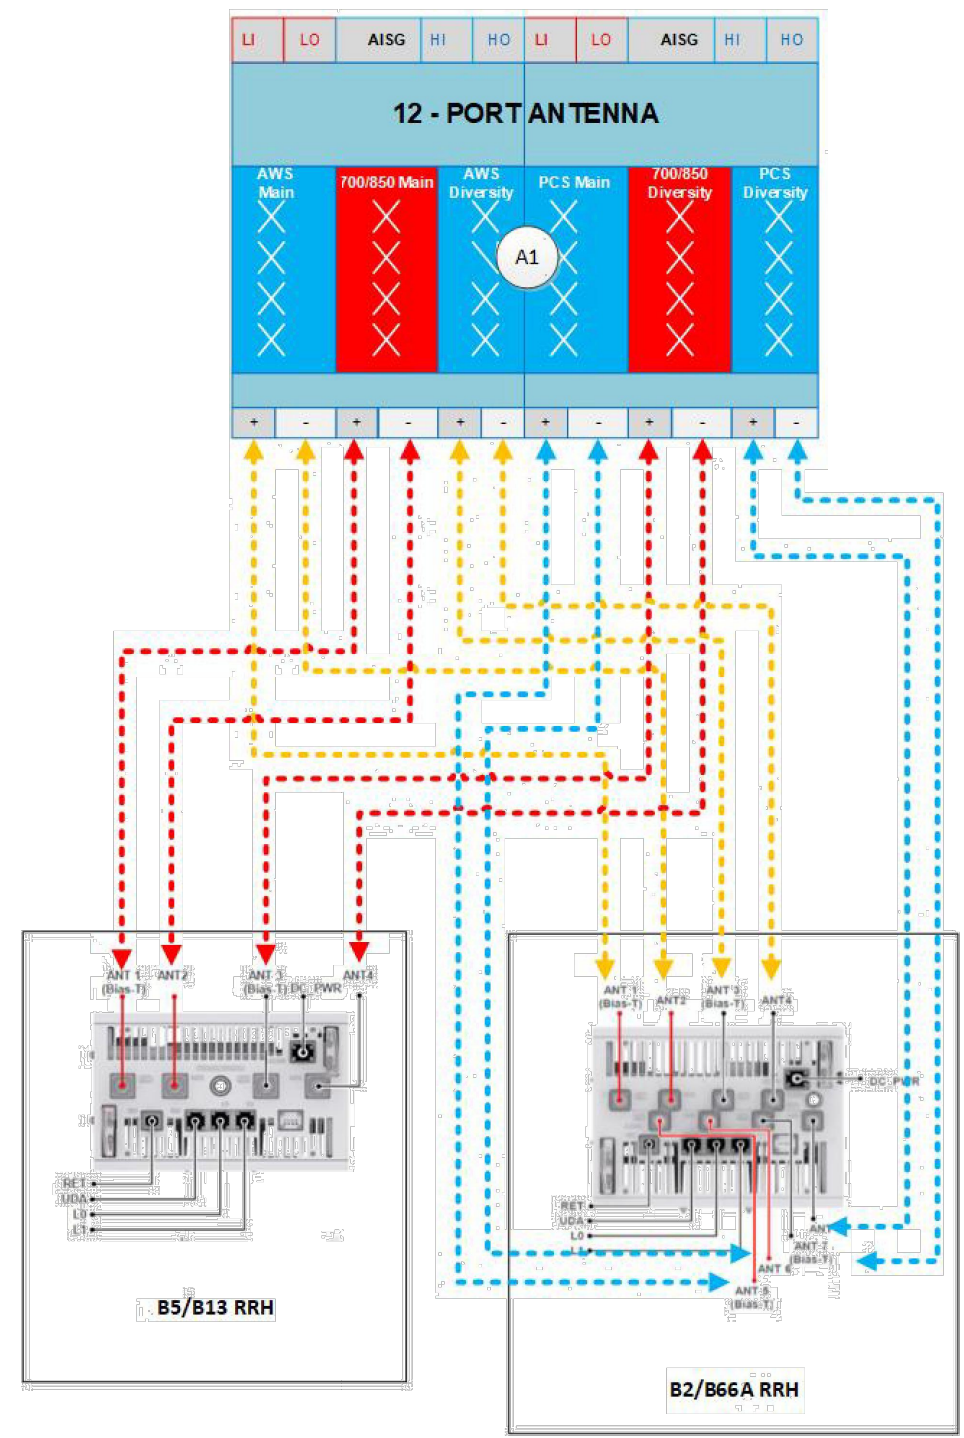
LI LO AISG HI HO LI LO AISG HI HO

12 - PORT ANTENNA

AWS Main
700/850 Main
AWS Diversity
PCS Main
700/850 Diversity
PCS Diversity

A1

+ - + - + - + - + - + -

ANT 1 (Bias-T)
ANT2
ANT 3 (Bias-T)
DC PWR
ANT4

RET
UDA
L0
L1

B5/B13 RRH

ANT 1 (Bias-T)
ANT2
ANT 3 (Bias-T)
ANT4

DC PWR

RET
UDA
L0
L1

ANT
ANT 7 (Bias-T)
ANT 6
ANT 5 (Bias-T)

B2/B66A RRH